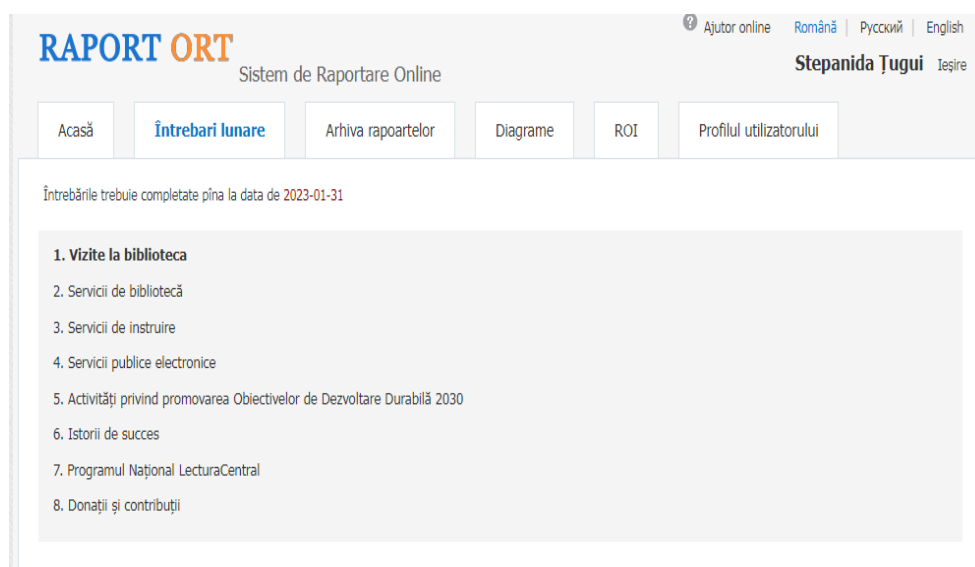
RAPORT ORT
Sistem de Raportare Online

Ajutor online | Română | Русский | English

Stepanida Ţugui Ieşire

Acasă | Întrebari lunare | Arhiva rapoartelor | Diagrame | ROI | Profilul utilizatorului

Întrebările trebuie completate pîna la data de 2023-01-31

1. Vizite la biblioteca

2. Servicii de bibliotecă

3. Servicii de instruire

4. Servicii publice electronice

5. Activități privind promovarea Obiectivelor de Dezvoltare Durabilă 2030

6. Istorii de succes

7. Programul Național LecturaCentral

8. Donații și contribuții